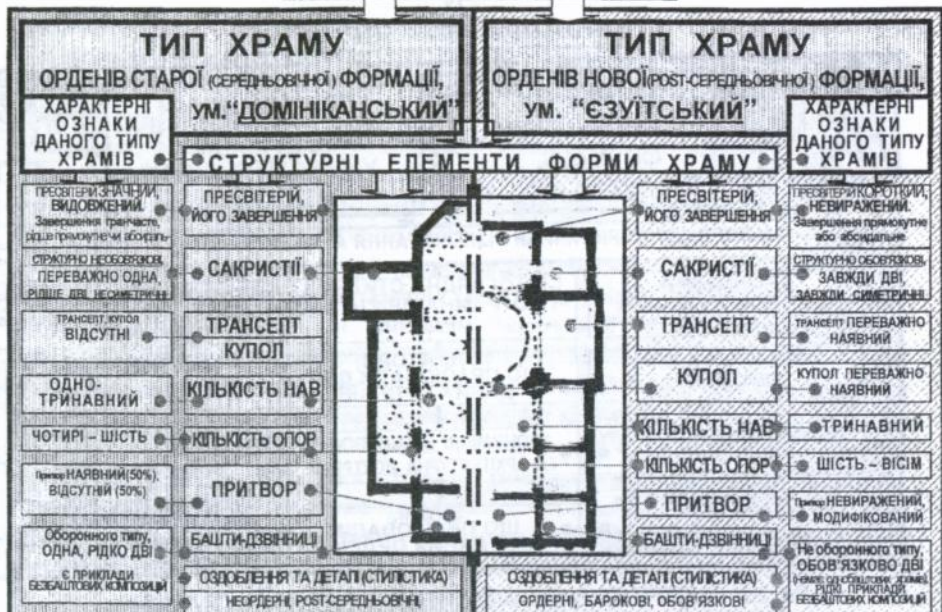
ТИП ХРАМУ
ОРДЕНІВ СТАРОЇ (СЕРЕДНЬОВІЧНОЇ) ФОРМАЦІЇ, УМ."ДОМІНІКАНСЬКИЙ"

ТИП ХРАМУ
ОРДЕНІВ НОВОЇ (POST-СЕРЕДНЬОВІЧНОЇ) ФОРМАЦІЇ, УМ. "ЄЗУЇТСЬКИЙ"

ХАРАКТЕРНІ ОЗНАКИ ДАНОГО ТИПУ ХРАМІВ

СТРУКТУРНІ ЕЛЕМЕНТИ ФОРМИ ХРАМУ

ХАРАКТЕРНІ ОЗНАКИ ДАНОГО ТИПУ ХРАМІВ

ПРЕСВІТЕРІЙ ЗНАЧНИЙ, ВИДОВЖЕНИЙ. Завершення гранчасте, рідше прямокутне чи абсидальне

ПРЕСВІТЕРІЙ, ЙОГО ЗАВЕРШЕННЯ

ПРЕСВІТЕРІЙ, ЙОГО ЗАВЕРШЕННЯ

ПРЕСВІТЕРІЙ КОРОТКИЙ, НЕВИРАЖЕНИЙ. Завершення прямокутне або абсидальне

СТРУКТУРНО НЕОБОВ'ЯЗКОВІ, ПЕРЕВАЖНО ОДНА, РІДШЕ ДВІ, НЕСИМЕТРИЧНІ

САКРИСТІЇ

САКРИСТІЇ

СТРУКТУРНО ОБОВ'ЯЗКОВІ, ЗАВЖДИ ДВІ, ЗАВЖДИ СИМЕТРИЧНІ

ТРАНСЕПТ, КУПОЛ ВІДСУТНІ

ТРАНСЕПТ КУПОЛ

ТРАНСЕПТ

ТРАНСЕПТ ПЕРЕВАЖНО НАЯВНИЙ

ОДНО-ТРИНАВНИЙ

КІЛЬКІСТЬ НАВ

КУПОЛ

КУПОЛ ПЕРЕВАЖНО НАЯВНИЙ

ЧОТИРІ – ШІСТЬ

КІЛЬКІСТЬ ОПОР

КІЛЬКІСТЬ НАВ

ТРИНАВНИЙ

Притвор НАЯВНИЙ(50%), ВІДСУТНІЙ (50%)

ПРИТВОР

КІЛЬКІСТЬ ОПОР

ШІСТЬ – ВІСІМ

ПРИТВОР

Притвор НЕВИРАЖЕНИЙ, МОДИФІКОВАНИЙ

Оборонного типу, ОДНА, РІДКО ДВІ
Є ПРИКЛАДИ БЕЗБАШТОВИХ КОМПОЗИЦІЙ

БАШТИ-ДЗВІННИЦІ

БАШТИ-ДЗВІННИЦІ

Не оборонного типу, ОБОВ'ЯЗКОВО ДВІ (немає однобаштових храмів), РІДКІ ПРИКЛАДИ БЕЗБАШТОВИХ КОМПОЗИЦІЙ

ОЗДОБЛЕННЯ ТА ДЕТАЛІ (СТИЛІСТИКА)
НЕОРДЕРНІ, POST-СЕРЕДНЬОВІЧНІ

ОЗДОБЛЕННЯ ТА ДЕТАЛІ (СТИЛІСТИКА)
ОРДЕРНІ, БАРОКОВІ, ОБОВ'ЯЗКОВІ